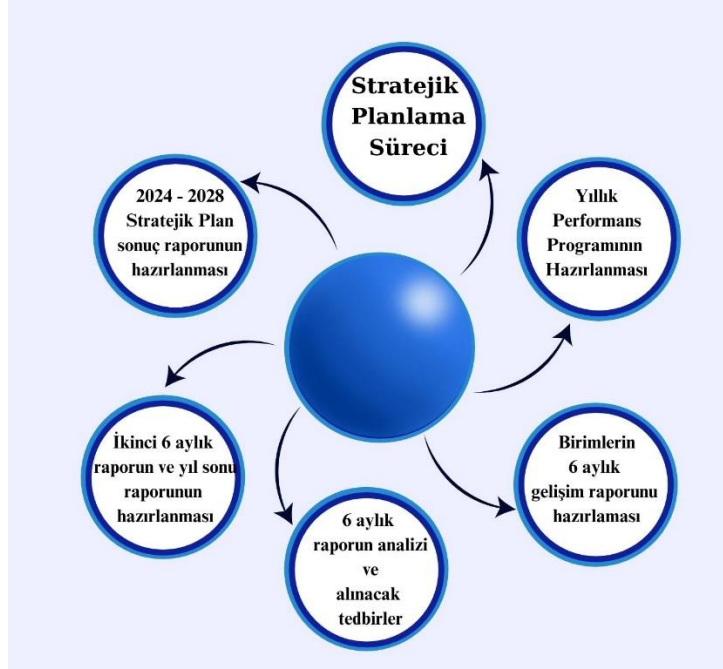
Stratejik Planlama Süreci

Yıllık Performans Programının Hazırlanması

Birimlerin 6 aylık gelişim raporunu hazırlaması

6 aylık raporun analizi ve alınacak tedbirler

İkinci 6 aylık raporun ve yıl sonu raporunun hazırlanması

2024 - 2028 Stratejik Plan sonuç raporunun hazırlanması